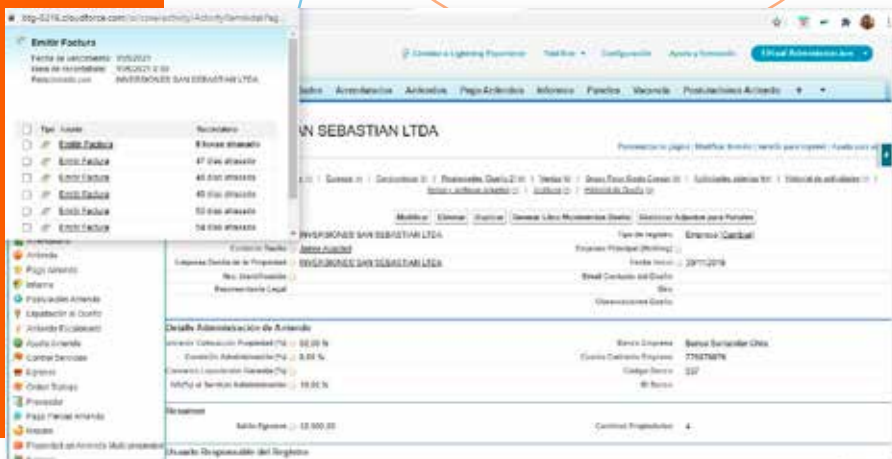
btg-5216.cloudforce.com/ui/core/activity/ActivityReminder/Pag...

Emitir Factura
Fecha de vencimiento: 7/05/2021
Hora de recordatorio: 7/05/2021 9:00
Relacionado con: INVERSIONES SAN SEBASTIAN LTDA

| Tipo | Asunto | Recordatorio |
|---|---|---|
| | Emitir Factura | 8 horas atrasado |
| | Emitir Factura | 47 días atrasado |
| | Emitir Factura | 40 días atrasado |
| | Emitir Factura | 40 días atrasado |
| | Emitir Factura | 53 días atrasado |
| | Emitir Factura | 54 días atrasado |

Cambiar a Lightning Experience | Telefono | Configuración | Ayuda y formación | Virtual Administracion

Todo | Arrendatarios | Arriendos | Pago Arriendos | Informes | Paneles | Vacancia | Postulaciones Arriendo | +

SAN SEBASTIAN LTDA

Personalizar la página | Modificar diseño | Versión para imprimir | Ayuda para esta página

Modificar | Eliminar | Duplicar | Generar Libro Movimientos Dueño | Seleccionar Arriendos para Portales

INVERSIONES SAN SEBASTIAN LTDA
Contacto Dueño: Jaime Aguilar
Empresa Dueña de la Propiedad: INVERSIONES SAN SEBASTIAN LTDA
Nro. Identificación
Representante Legal
Tipo de registro: Empresa [Cambiar]
Empresa Principal (Holding)
Fecha Inicio: 29/11/2019
Email Contacto del Dueño
Giro
Observaciones Dueño

Arriendos
Arriendo
Pago Arriendo
Informe
Postulación Arriendo
Liquidación de Dueño
Arriendo Escalonado
Ajuste Arriendo
Control Servicios
Egresos
Orden Trabajo
Proveedor
Pago Parcial Arriendo
Reajuste
Propiedad en Arriendo Multipropietario

Detalle Administración de Arriendo
Comisión Cobranza Propiedad (%): 50,00 %
Comisión Administración (%): 8,00 %
Comisión Liquidación Garantía (%)
IVA(%) al Servicio Administración: 19,00 %
Banco Empresa: Banco Santander Chile
Cuenta Corriente Empresa: 776576876
Código Banco: 037
ID Banco

Resumen
Saldo Egresos: 12.000,00
Cantidad Propiedades: 4

Usuario Responsable del Registro